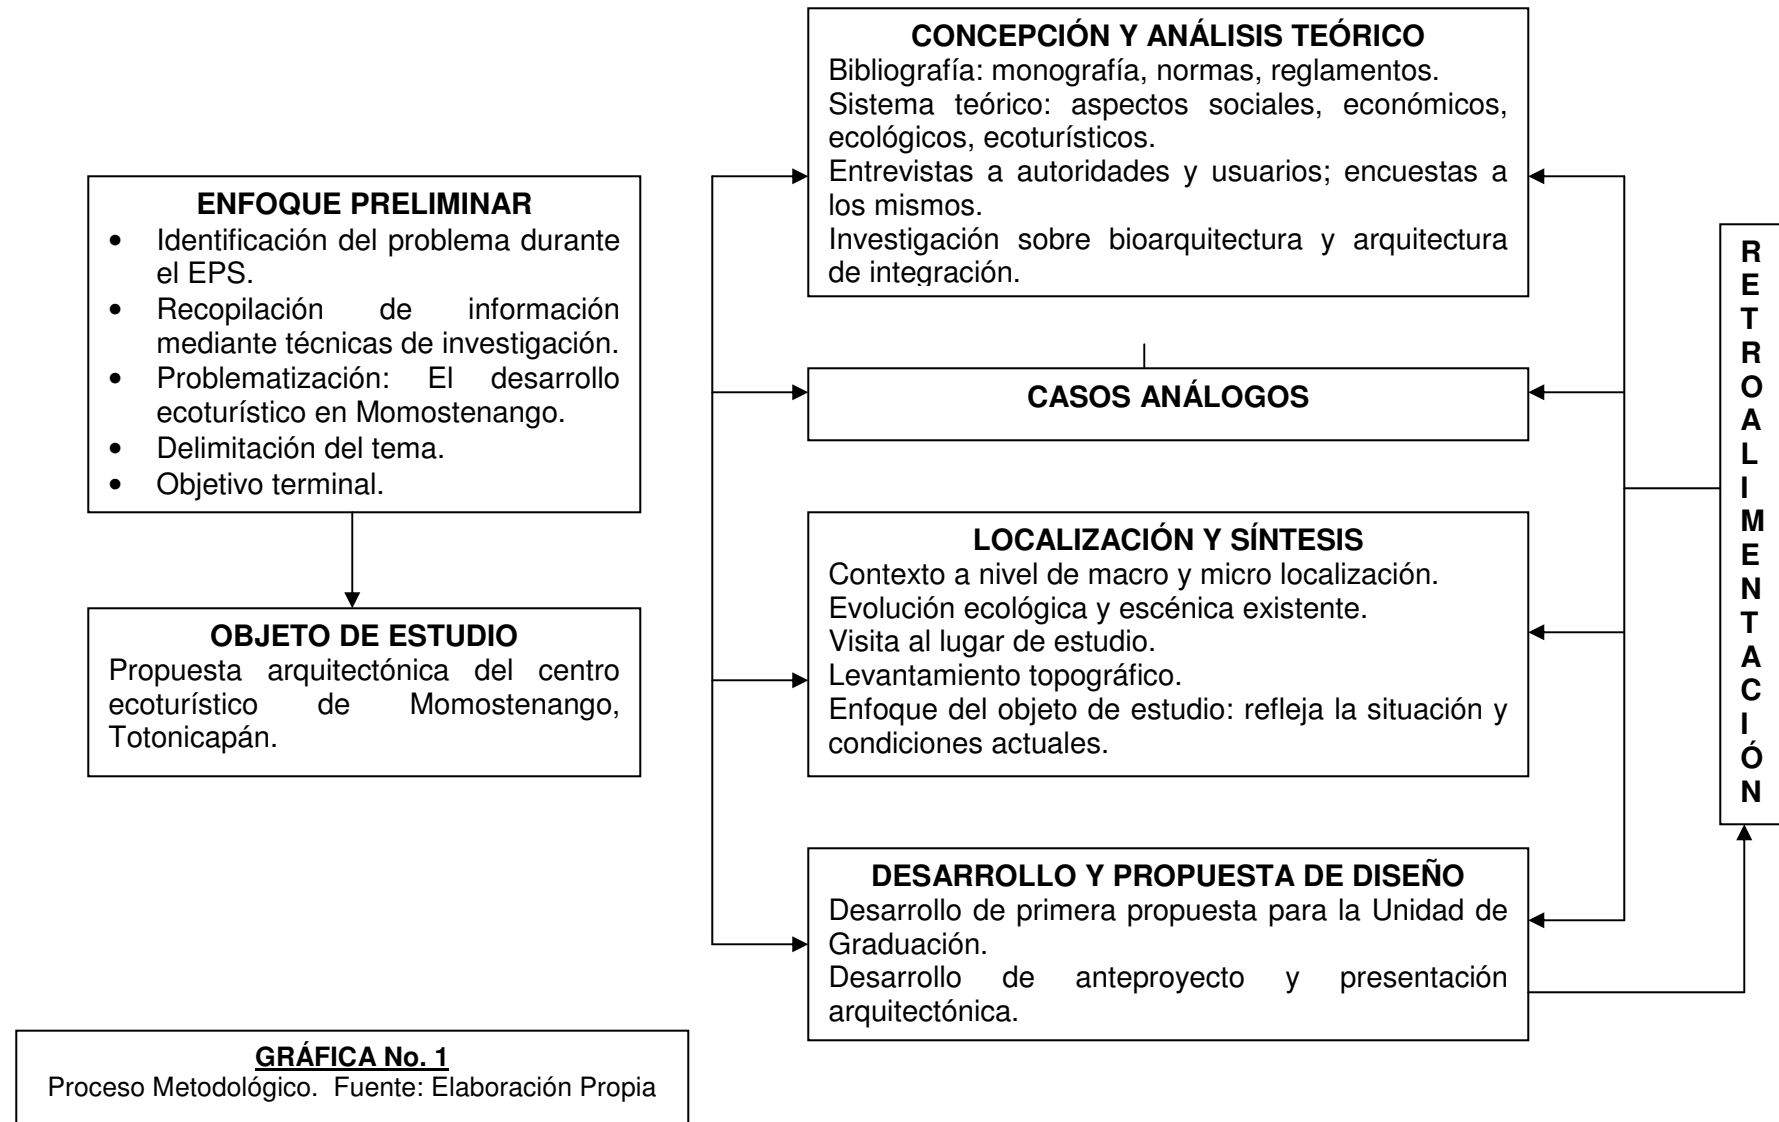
ENFOQUE PRELIMINAR
- Identificación del problema durante el EPS.
- Recopilación de información mediante técnicas de investigación.
- Problematización: El desarrollo ecoturístico en Momostenango.
- Delimitación del tema.
- Objetivo terminal.

OBJETO DE ESTUDIO
Propuesta arquitectónica del centro ecoturístico de Momostenango, Totonicapán.

CONCEPCIÓN Y ANÁLISIS TEÓRICO
Bibliografía: monografía, normas, reglamentos.
Sistema teórico: aspectos sociales, económicos, ecológicos, ecoturísticos.
Entrevistas a autoridades y usuarios; encuestas a los mismos.
Investigación sobre bioarquitectura y arquitectura de integración.

CASOS ANÁLOGOS

LOCALIZACIÓN Y SÍNTESIS
Contexto a nivel de macro y micro localización.
Evolución ecológica y escénica existente.
Visita al lugar de estudio.
Levantamiento topográfico.
Enfoque del objeto de estudio: refleja la situación y condiciones actuales.

DESARROLLO Y PROPUESTA DE DISEÑO
Desarrollo de primera propuesta para la Unidad de Graduación.
Desarrollo de anteproyecto y presentación arquitectónica.

RETROALIMENTACIÓN

GRÁFICA No. 1
Proceso Metodológico. Fuente: Elaboración Propia